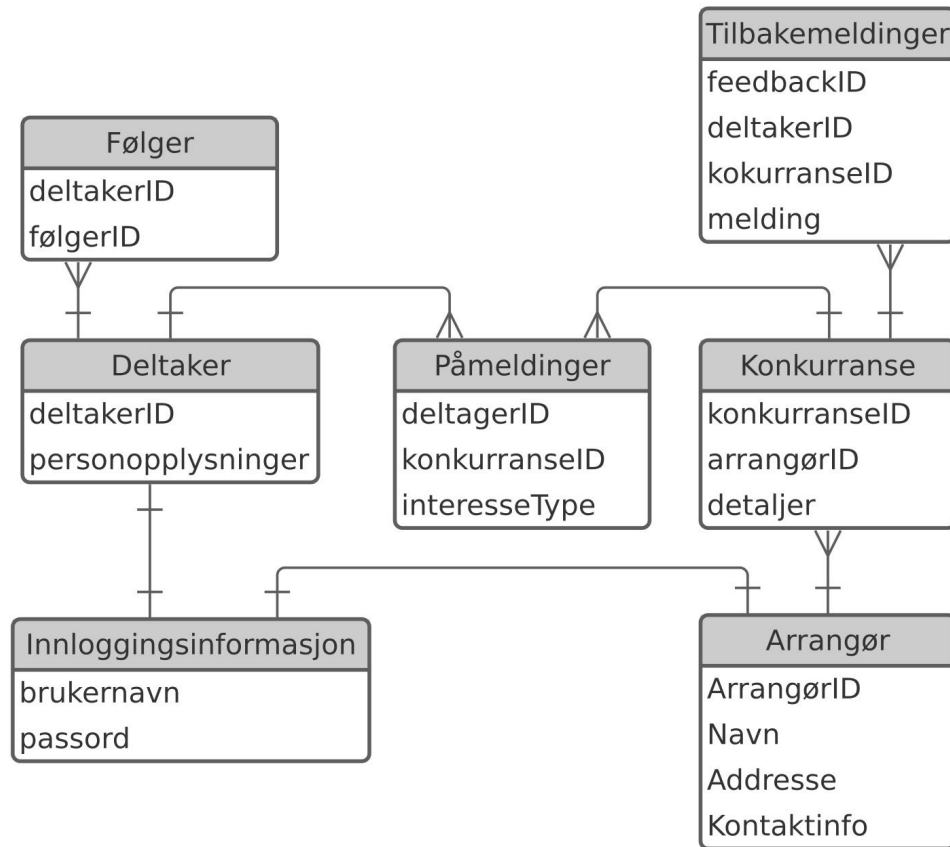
Tilbakemeldinger
feedbackID
deltakerID
kokurranseID
melding

Følger
deltakerID
følgerID

Deltaker
deltakerID
personopplysninger

Påmeldinger
deltagerID
konkurranseID
interesseType

Konkurranse
konkurranseID
arrangørID
detaljer

Innloggingsinformasjon
brukernavn
passord

Arrangør
ArrangørID
Navn
Addresse
Kontaktinfo